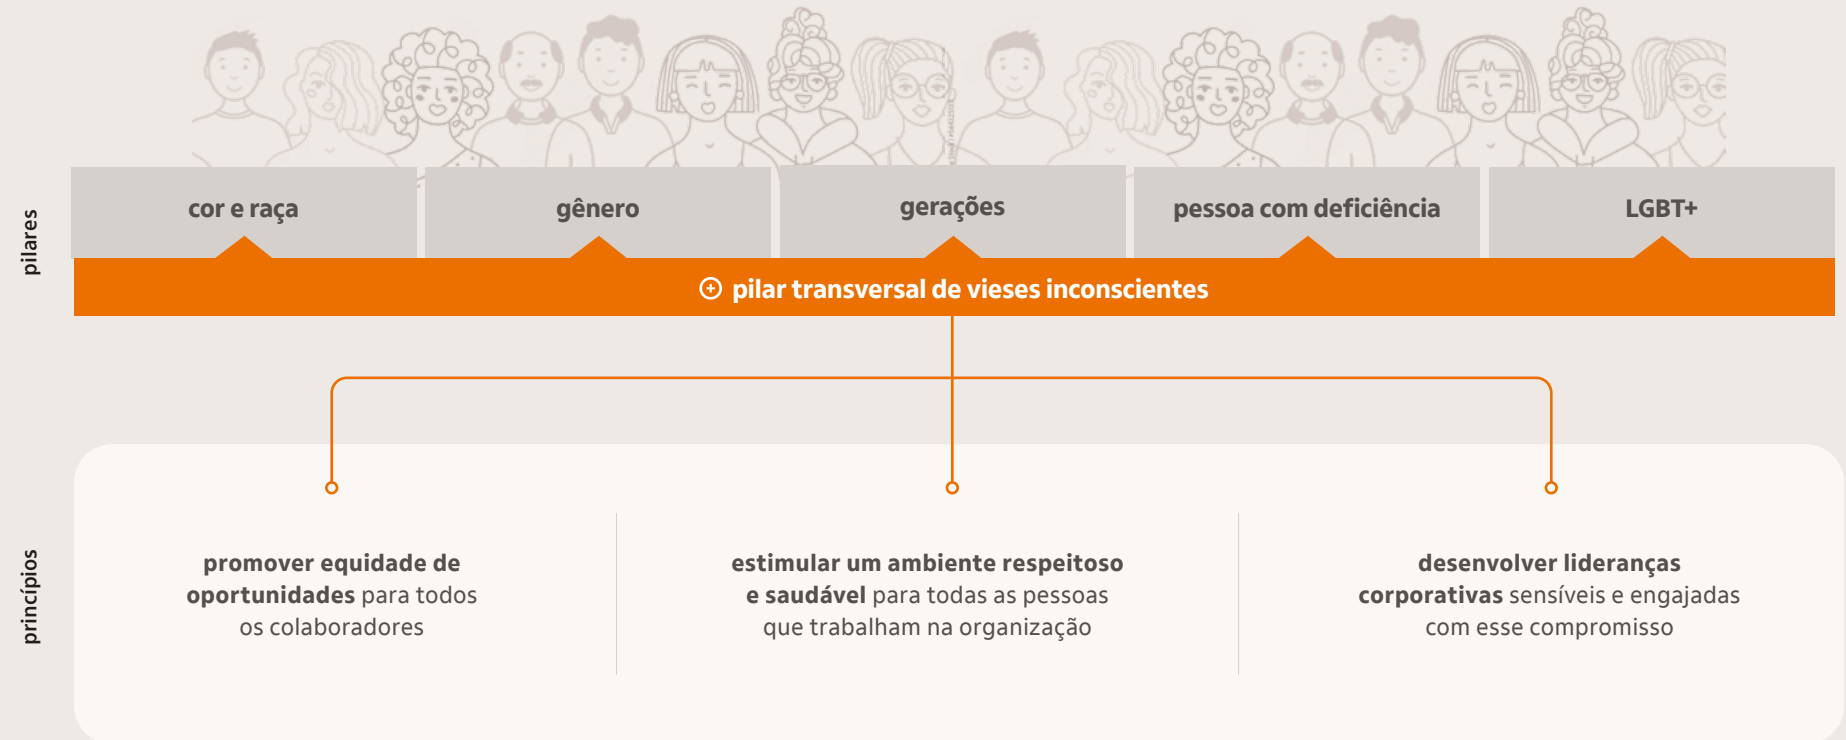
pilares

cor e raça

gênero

gerações

pessoa com deficiência

LGBT+

⊕ pilar transversal de vieses inconscientes

princípios

**promover equidade de oportunidades** para todos os colaboradores

**estimular um ambiente respeitoso e saudável** para todas as pessoas que trabalham na organização

**desenvolver lideranças corporativas** sensíveis e engajadas com esse compromisso